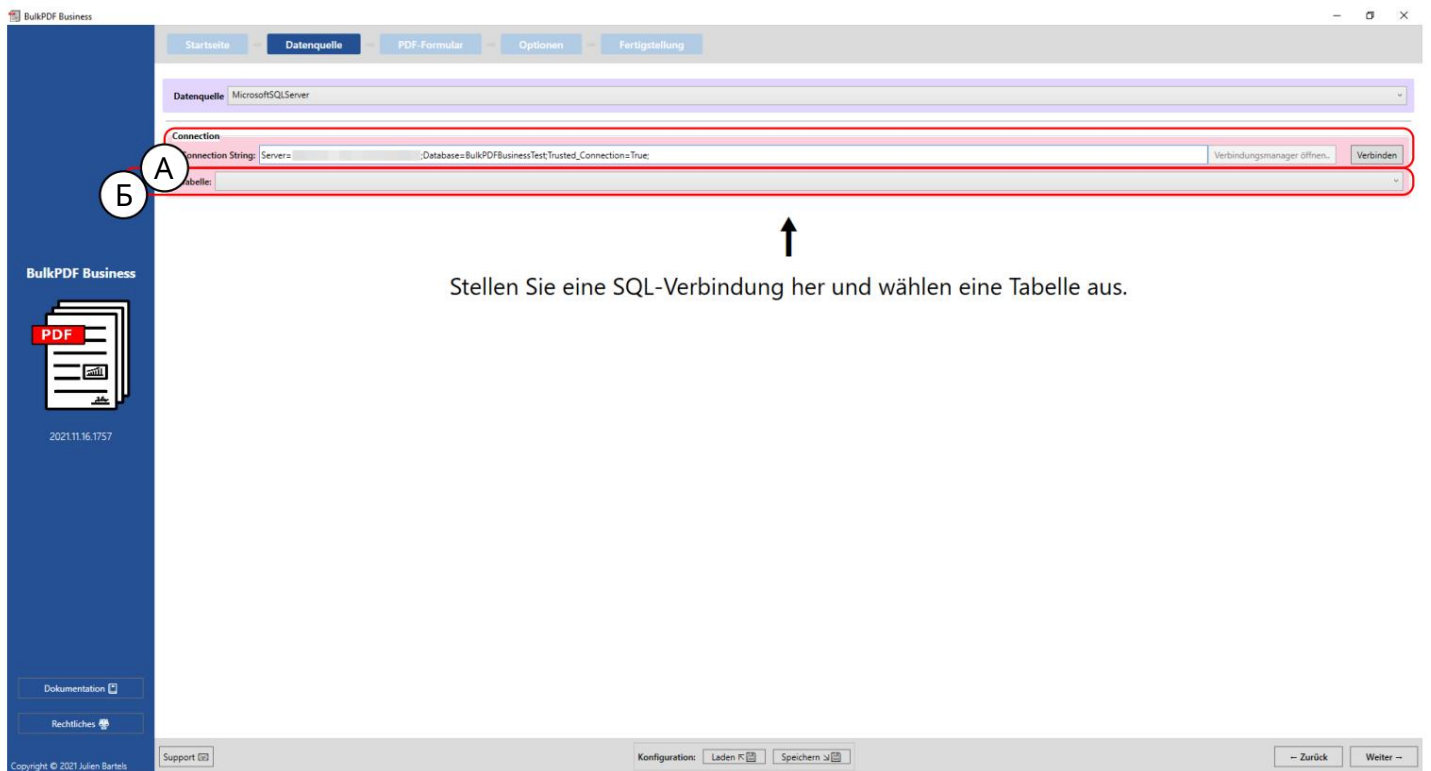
BulkPDF Business

Startseite — Datenquelle — PDF-Formular — Optionen — Fertigstellung

Datenquelle MicrosoftSQLServer

Connection
A Connection String: Server= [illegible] ;Database=BulkPDFBusinessTest;Trusted_Connection=True; Verbindungsmanager öffnen.. Verbinden
Б Tabelle:

Stellen Sie eine SQL-Verbindung her und wählen eine Tabelle aus.

BulkPDF Business

PDF

2021.11.16.1757

Dokumentation

Rechtliches

Copyright © 2021 Julien Bartels

Support

Konfiguration: Laden Speichern

← Zurück Weiter →